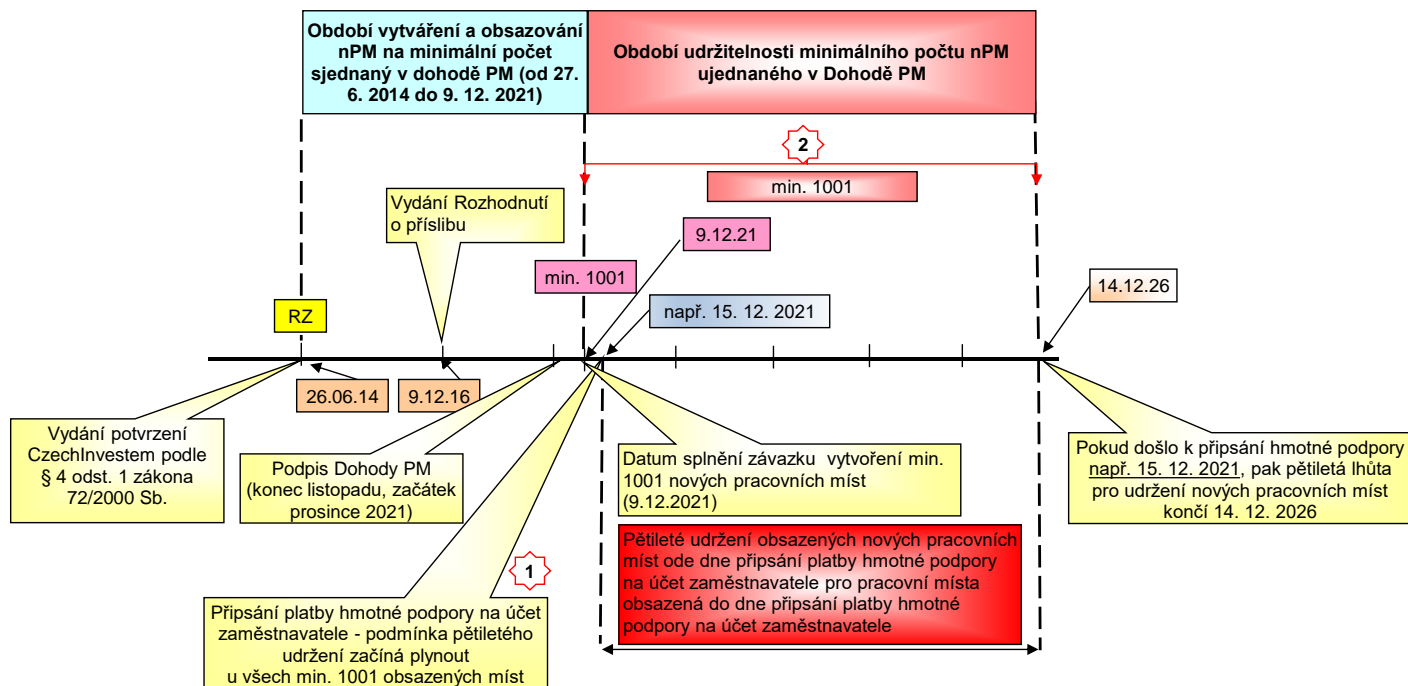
Období vytváření a obsazování nPM na minimální počet sjednaný v dohodě PM (od 27. 6. 2014 do 9. 12. 2021)

Období udržitelnosti minimálního počtu nPM ujednaného v Dohodě PM

2

min. 1001

Vydání Rozhodnutí o příslibu

9.12.21

min. 1001

14.12.26

RZ

např. 15. 12. 2021

26.06.14

9.12.16

Vydání potvrzení CzechInvestem podle § 4 odst. 1 zákona 72/2000 Sb.

Podpis Dohody PM (konec listopadu, začátek prosince 2021)

Datum splnění závazku vytvoření min. 1001 nových pracovních míst (9.12.2021)

Pokud došlo k připsání hmotné podpory např. 15. 12. 2021, pak pětiletá lhůta pro udržení nových pracovních míst končí 14. 12. 2026

Pětileté udržení obsazených nových pracovních míst ode dne připsání platby hmotné podpory na účet zaměstnavatele pro pracovní místa obsazená do dne připsání platby hmotné podpory na účet zaměstnavatele

1

Připsání platby hmotné podpory na účet zaměstnavatele - podmínka pětiletého udržení začíná plynout u všech min. 1001 obsazených míst